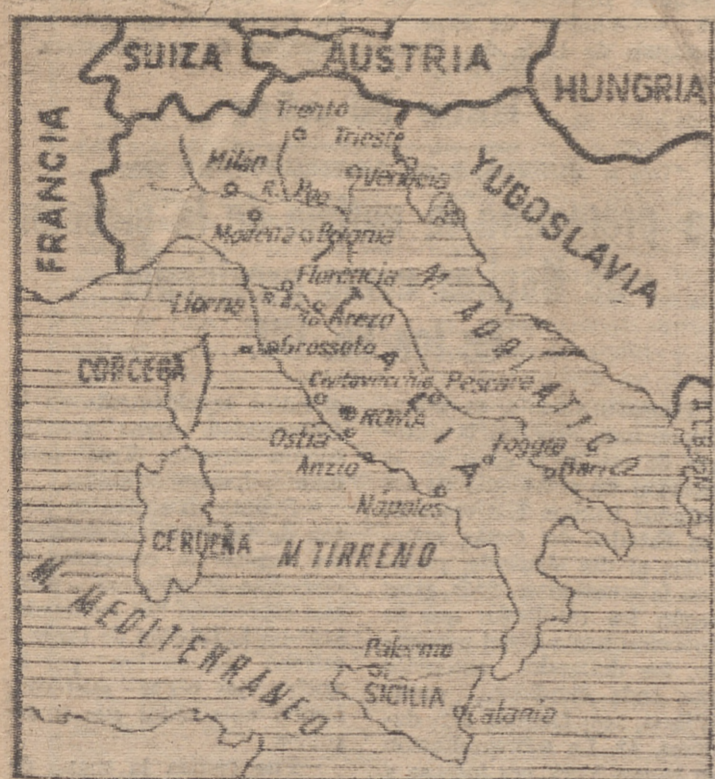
SUIZA
AUSTRIA
HUNGRIA
FRANCIA
Trento
Trieste
Milán
Venecia
R. Poe
YUGOSLAVIA
Modena
Bolonia
Florencia
M. ADRIATICO
Liorno
R. A.
Arezo
CORCEGA
Grosseto
ITALIA
Civitavecchia
Pescara
ROMA
Ostia
Foggia
Bari
Anzio
Nápoles
CERDEÑA
M. TIRRENO
M. MEDITERRANEO
Palermo
SICILIA
Catania